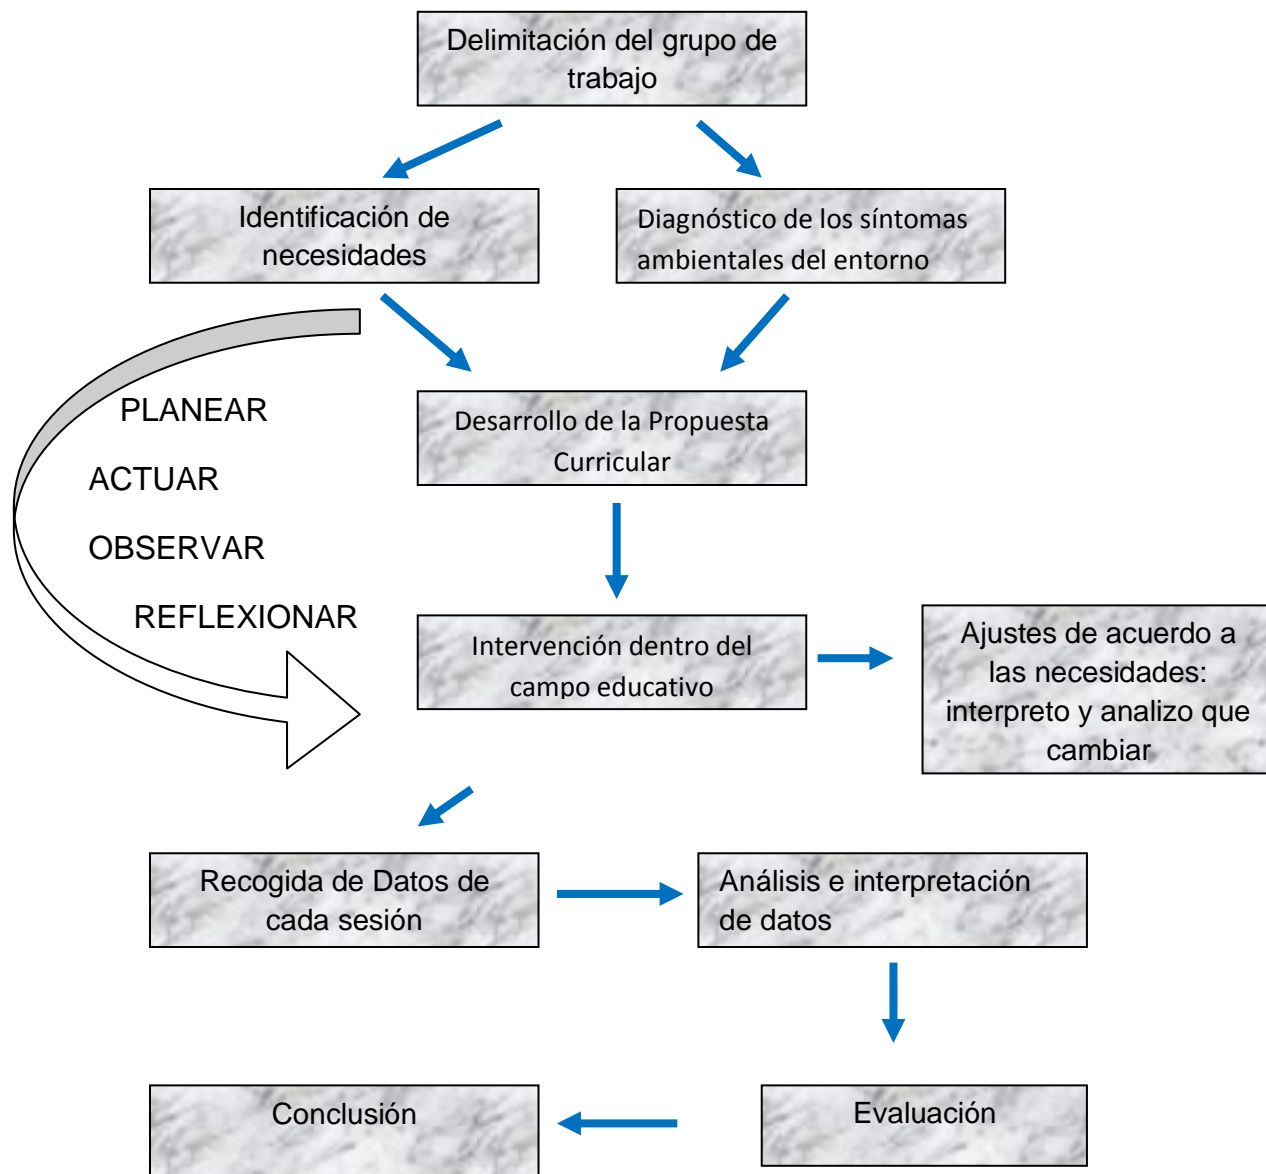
Delimitación del grupo de trabajo

Identificación de necesidades

Diagnóstico de los síntomas ambientales del entorno

PLANEAR

ACTUAR

OBSERVAR

REFLEXIONAR

Desarrollo de la Propuesta Curricular

Intervención dentro del campo educativo

Ajustes de acuerdo a las necesidades: interpreto y analizo que cambiar

Recogida de Datos de cada sesión

Análisis e interpretación de datos

Evaluación

Conclusión